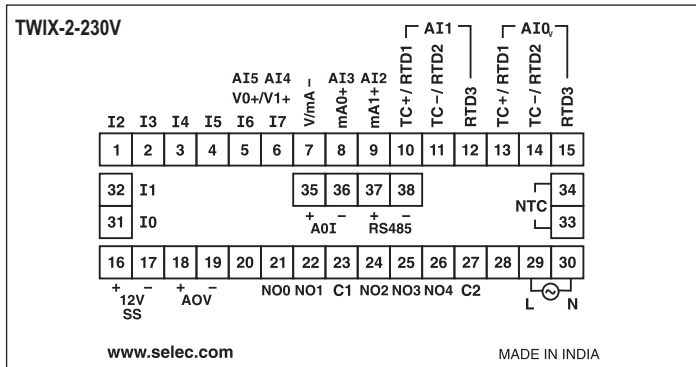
TWIX-2-230V

AI1 AI0

AI5 AI4 AI3 AI2
V0+/V1+ V/mA – mA0+ mA1+ TC+ / RTD1 TC – / RTD2 RTD3 TC+ / RTD1 TC – / RTD2 RTD3

I2 I3 I4 I5 I6 I7

| 1 | 2 | 3 | 4 | 5 | 6 | 7 | 8 | 9 | 10 | 11 | 12 | 13 | 14 | 15 |
|---|---|---|---|---|---|---|---|---|---|---|---|---|---|---|

32 I1
31 I0

35 36 37 38
+ – + –
AOI RS485

NTC 34 33

| 16 | 17 | 18 | 19 | 20 | 21 | 22 | 23 | 24 | 25 | 26 | 27 | 28 | 29 | 30 |
|---|---|---|---|---|---|---|---|---|---|---|---|---|---|---|

+ – + –
12V AOV NO0 NO1 C1 NO2 NO3 NO4 C2 L N
SS

www.selec.com MADE IN INDIA